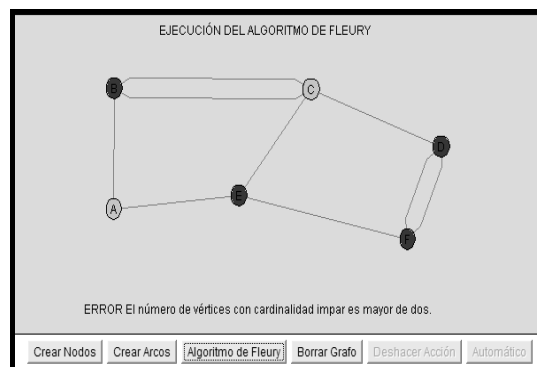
EJECUCIÓN DEL ALGORITMO DE FLEURY

B
C
D
A
E
F

ERROR El número de vértices con cardinalidad impar es mayor de dos.

Crear Nodos | Crear Arcos | Algoritmo de Fleury | Borrar Grafo | Deshacer Acción | Automático